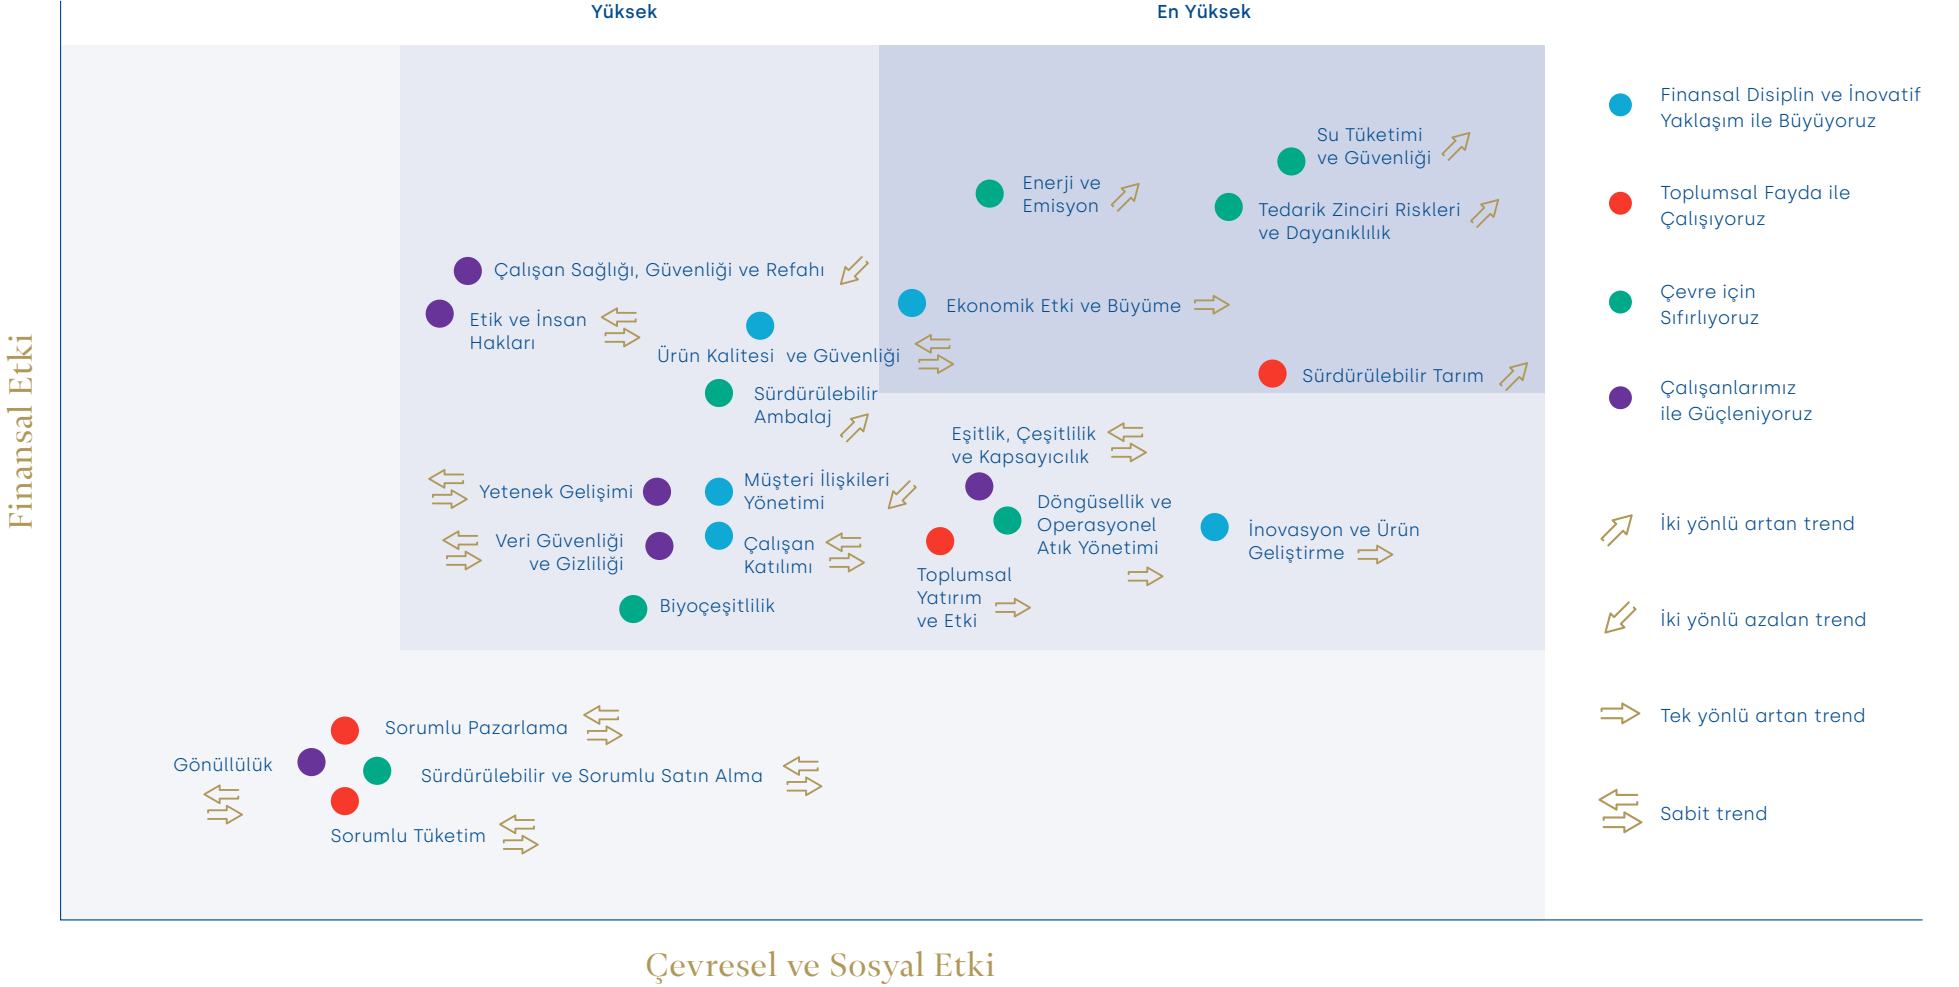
Yüksek

En Yüksek

Finansal Etki

Su Tüketimi ve Güvenliği

Enerji ve Emisyon

Tedarik Zinciri Riskleri ve Dayanıklılık

Çalışan Sağlığı, Güvenliği ve Refahı

Etik ve İnsan Hakları

Ekonomik Etki ve Büyüme

Ürün Kalitesi ve Güvenliği

Sürdürülebilir Tarım

Sürdürülebilir Ambalaj

Eşitlik, Çeşitlilik ve Kapsayıcılık

Yetenek Gelişimi

Müşteri İlişkileri Yönetimi

Döngüsellik ve Operasyonel Atık Yönetimi

İnovasyon ve Ürün Geliştirme

Veri Güvenliği ve Gizliliği

Çalışan Katılımı

Toplumsal Yatırım ve Etki

Biyoçeşitlilik

Sorumlu Pazarlama

Gönüllülük

Sürdürülebilir ve Sorumlu Satın Alma

Sorumlu Tüketim

Çevresel ve Sosyal Etki

Finansal Disiplin ve İnovatif Yaklaşım ile Büyüyoruz

Toplumsal Fayda ile Çalışıyoruz

Çevre için Sıfırlıyoruz

Çalışanlarımız ile Güçleniyoruz

İki yönlü artan trend

İki yönlü azalan trend

Tek yönlü artan trend

Sabit trend